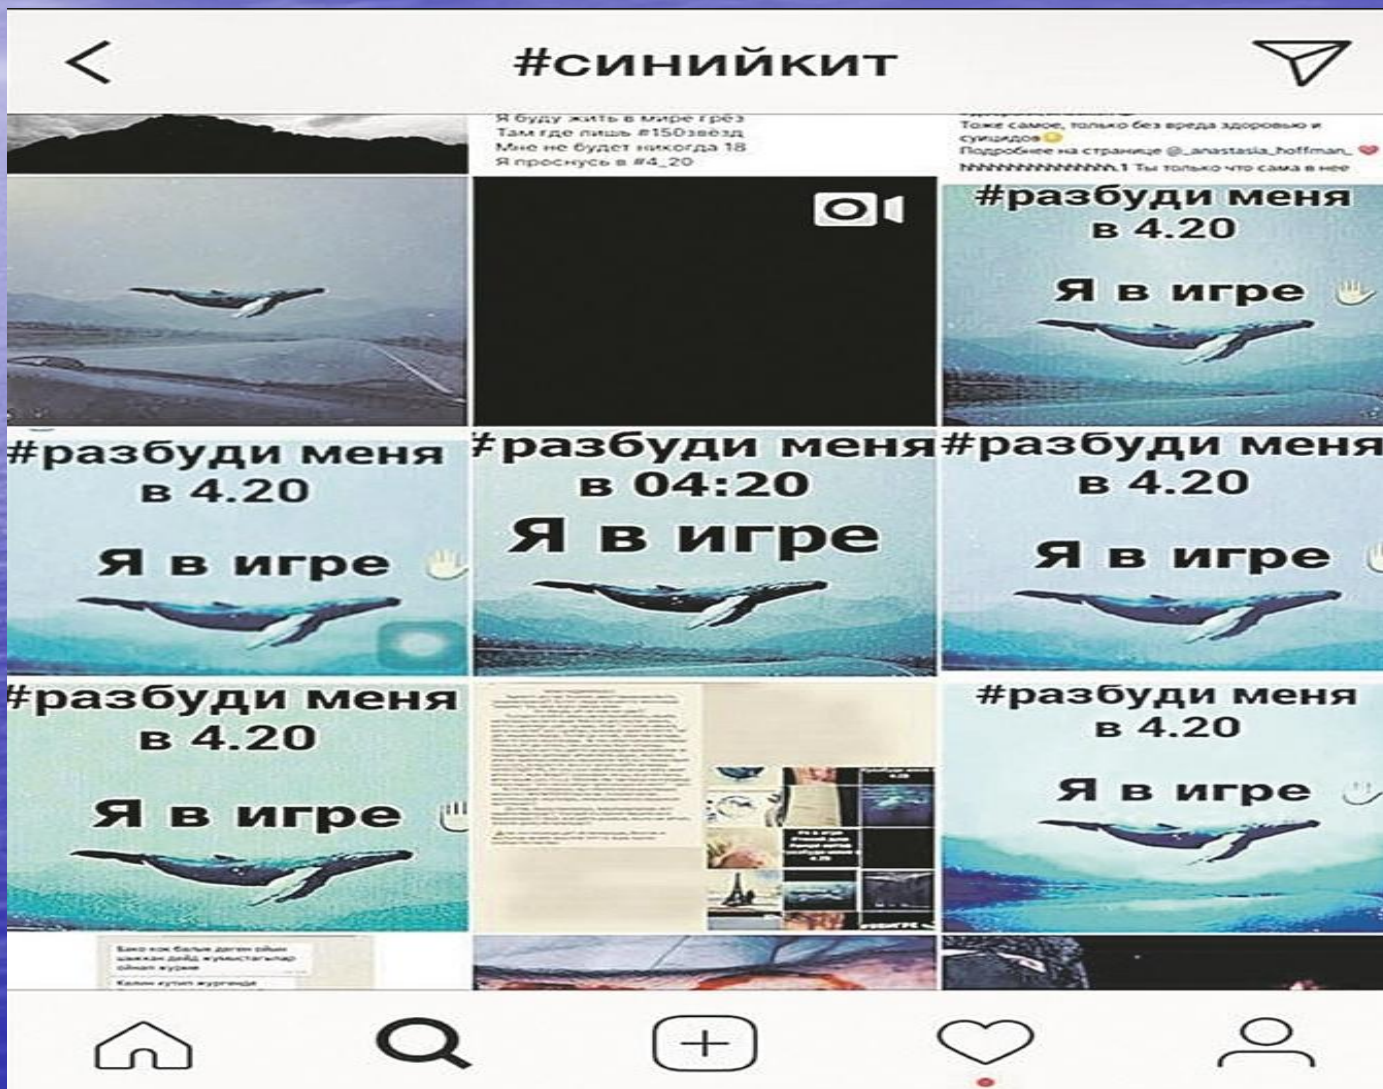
#синийкит

Я буду жить в мире грез
Там где лишь #150звёзд
Мне не будет никогда 18
Я проснусь в #4_20

Тоже самое, только без вреда здоровью и суицидов
Подробнее на странице @_anastasia_hoffman_
hhhhhhhhhhhhhh.1 Ты только что сама в нее

#разбуди меня в 4.20
Я в игре

#разбуди меня в 4.20
Я в игре

#разбуди меня в 04:20
Я в игре

#разбуди меня в 4.20
Я в игре

#разбуди меня в 4.20
Я в игре

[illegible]

#разбуди меня в 4.20
Я в игре

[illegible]